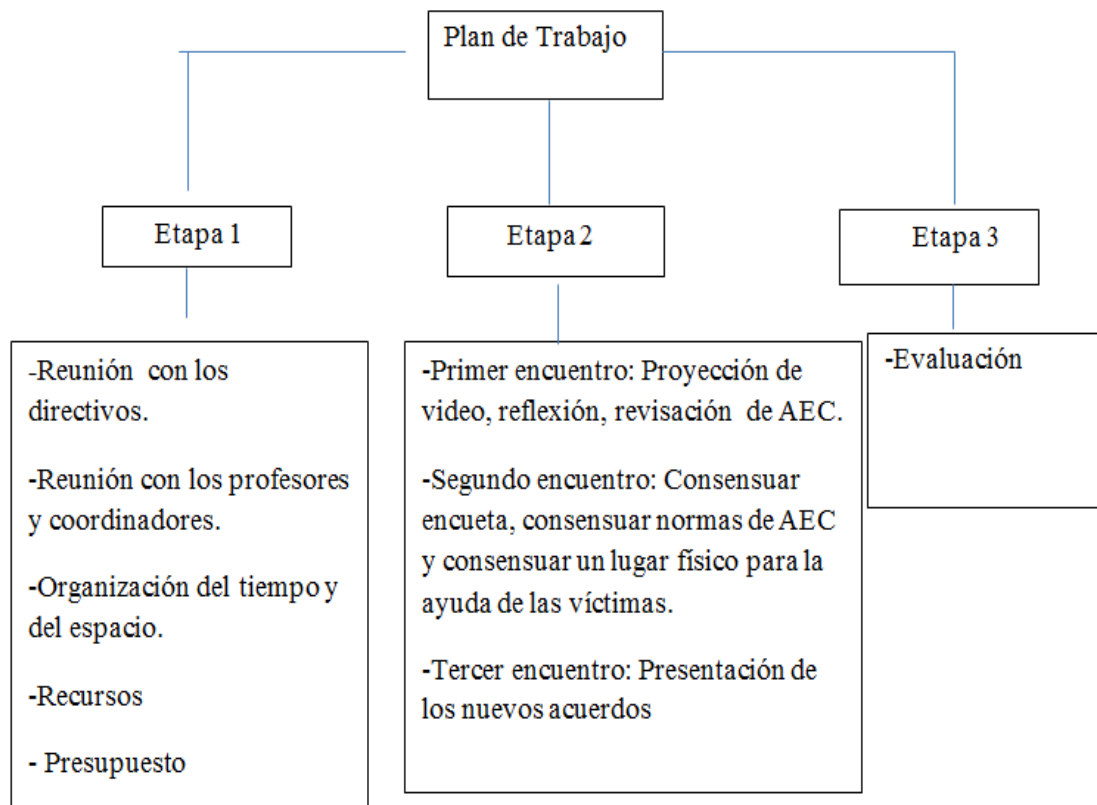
Plan de Trabajo

Etapa 1

Etapa 2

Etapa 3

-Reunión con los directivos.

-Reunión con los profesores y coordinadores.

-Organización del tiempo y del espacio.

-Recursos

- Presupuesto

-Primer encuentro: Proyección de video, reflexión, revisación de AEC.

-Segundo encuentro: Consensuar encueta, consensuar normas de AEC y consensuar un lugar físico para la ayuda de las víctimas.

-Tercer encuentro: Presentación de los nuevos acuerdos

-Evaluación